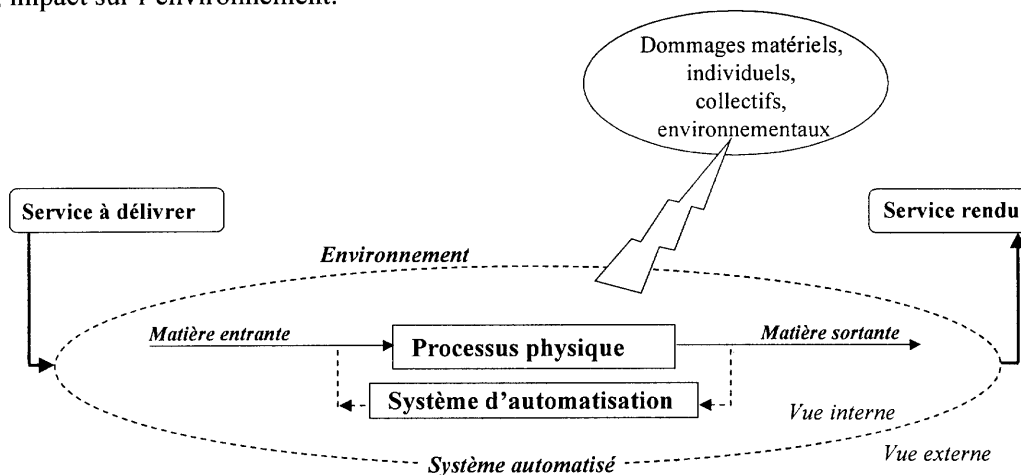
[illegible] impact sur l'environnement.

Dommages matériels, individuels, collectifs, environnementaux

Service à délivrer

Service rendu

Environnement

Matière entrante

Processus physique

Matière sortante

Système d'automatisation

Vue interne

Vue externe

Système automatisé